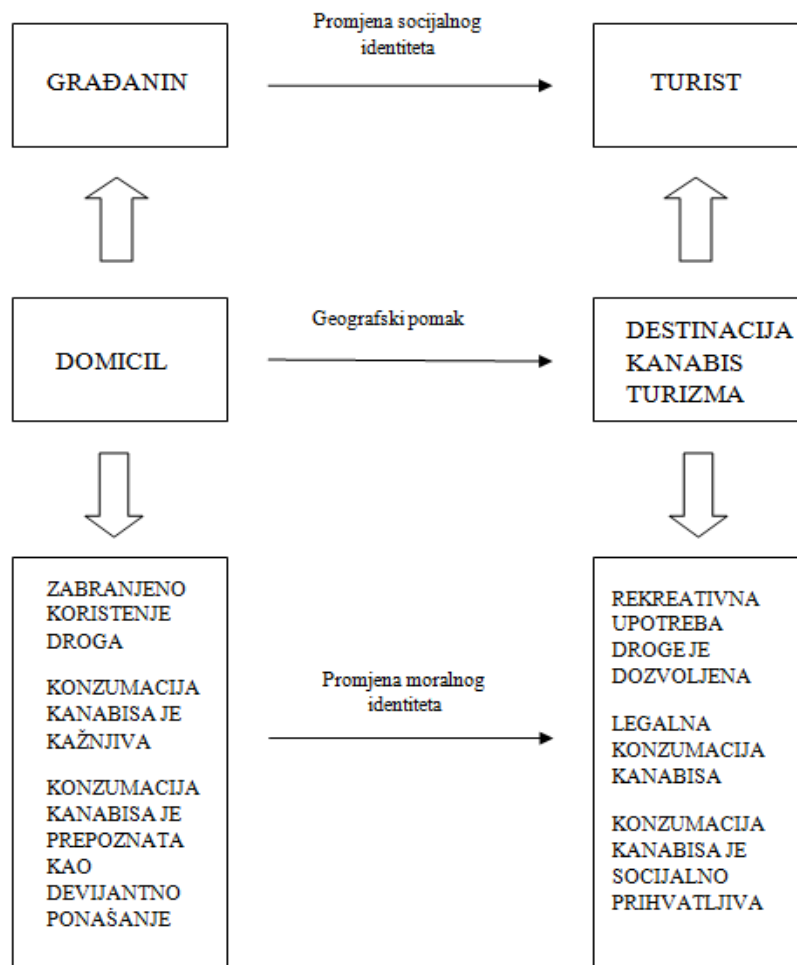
GRAĐANIN

Promjena socijalnog identiteta

TURIST

DOMICIL

Geografski pomak

DESTINACIJA KANABIS TURIZMA

ZABRANJENO KORISTENJE DROGA

KONZUMACIJA KANABISA JE KAŽNJIVA

KONZUMACIJA KANABISA JE PREPOZNATA KAO DEVIJANTNO PONAŠANJE

Promjena moralnog identiteta

REKREATIVNA UPOTREBA DROGE JE DOZVOLJENA

LEGALNA KONZUMACIJA KANABISA

KONZUMACIJA KANABISA JE SOCIJALNO PRIHVATLJIVA